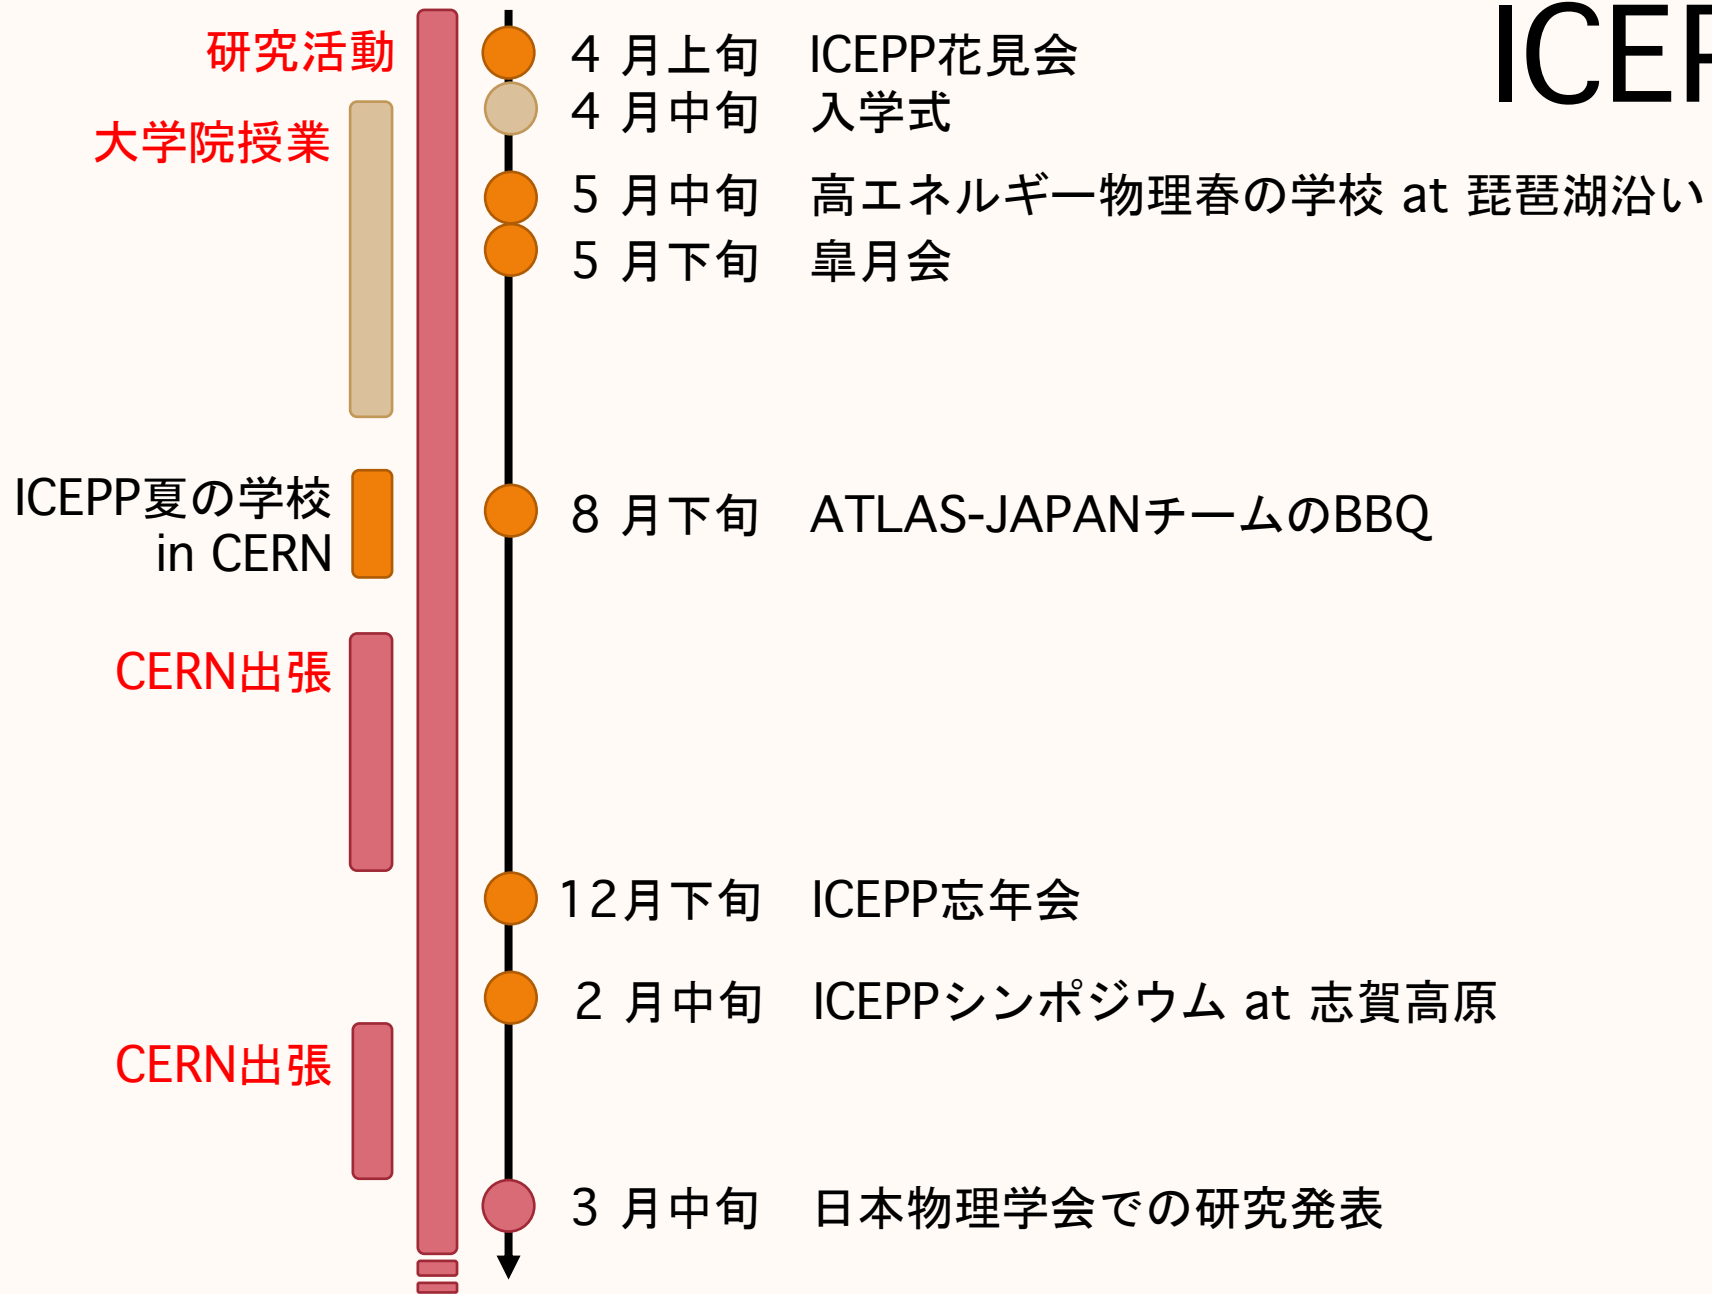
ICEP

研究活動

大学院授業

ICEPP夏の学校 in CERN

CERN出張

CERN出張

4 月上旬 ICEPP花見会

4 月中旬 入学式

5 月中旬 高エネルギー物理春の学校 at 琵琶湖沿い

5 月下旬 皐月会

8 月下旬 ATLAS-JAPANチームのBBQ

12月下旬 ICEPP忘年会

2 月中旬 ICEPPシンポジウム at 志賀高原

3 月中旬 日本物理学会での研究発表